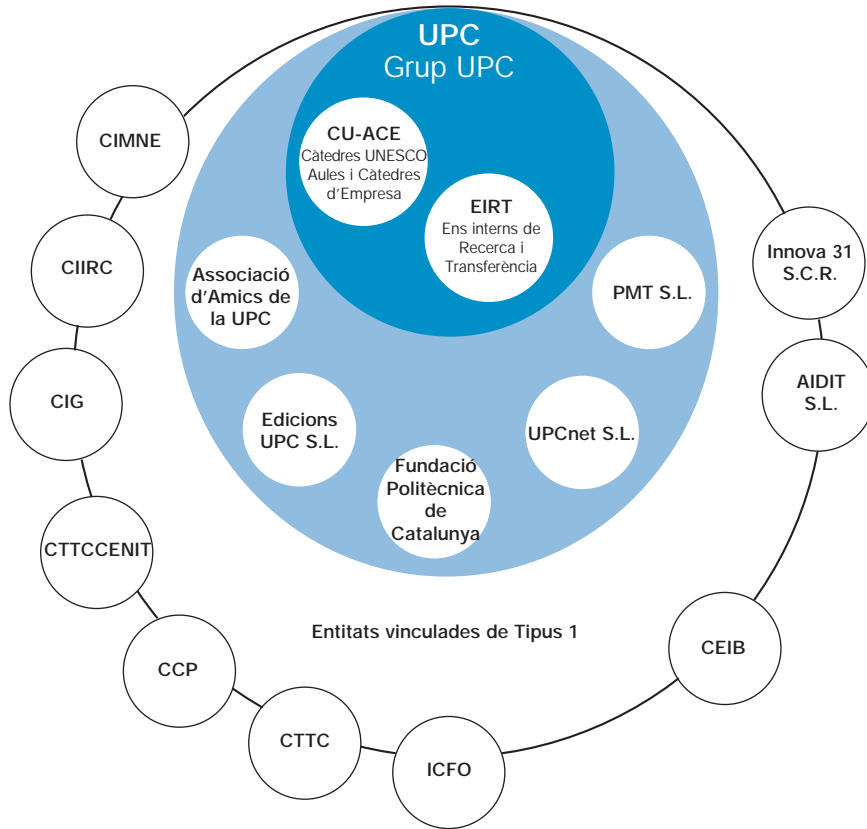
UPC
Grup UPC

CU-ACE
Càtedres UNESCO
Aules i Càtedres d'Empresa

EIRT
Ens interns de Recerca i Transferència

Associació d'Amics de la UPC

PMT S.L.

Edicions UPC S.L.

UPCnet S.L.

Fundació Politècnica de Catalunya

CIMNE

CIIRC

CIG

CTTCCENIT

CCP

CTTC

ICFO

CEIB

AIDIT S.L.

Innova 31 S.C.R.

Entitats vinculades de Tipus 1